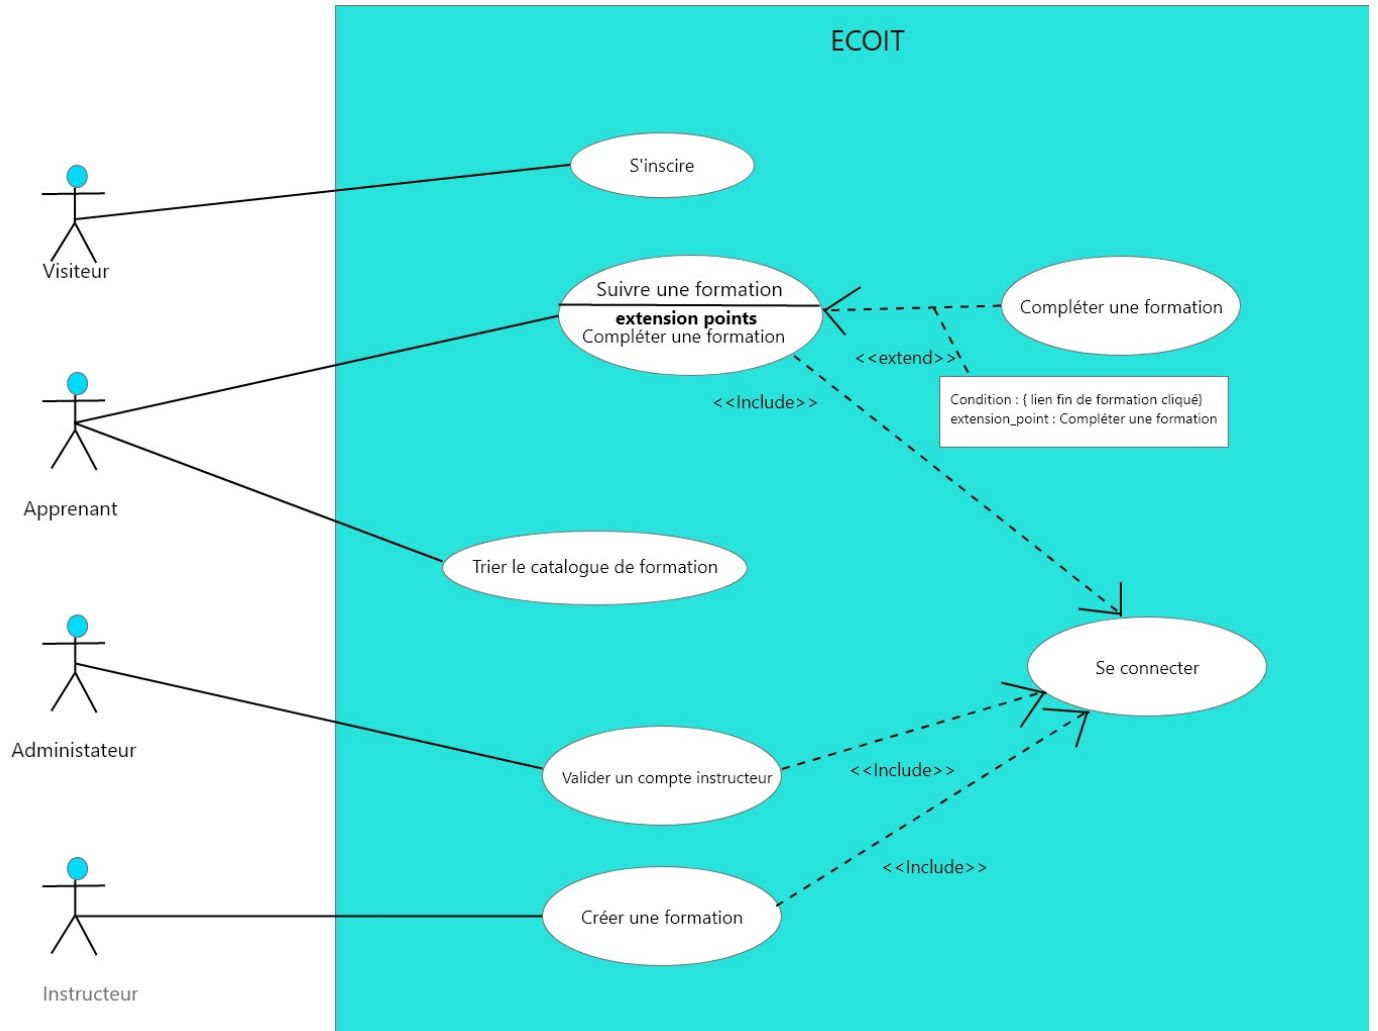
ECOIT

Visiteur

S'inscire

Suivre une formation
extension points
Compléter une formation

Compléter une formation

<<extend>>

Condition : { lien fin de formation cliqué}
extension_point : Compléter une formation

<<Include>>

Apprenant

Trier le catalogue de formation

Se connecter

Administateur

Valider un compte instructeur

<<Include>>

<<Include>>

Instructeur

Créer une formation